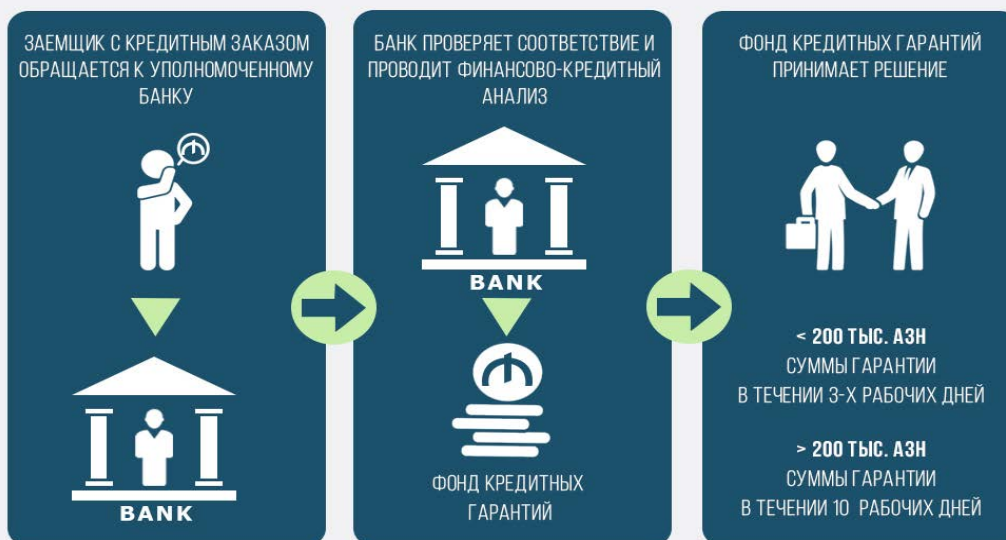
ЗАЕМЩИК С КРЕДИТНЫМ ЗАКАЗОМ ОБРАЩАЕТСЯ К УПОЛНОМОЧЕННОМУ БАНКУ

BANK

БАНК ПРОВЕРЯЕТ СООТВЕТСТВИЕ И ПРОВОДИТ ФИНАНСОВО-КРЕДИТНЫЙ АНАЛИЗ

BANK

ФОНД КРЕДИТНЫХ ГАРАНТИЙ

ФОНД КРЕДИТНЫХ ГАРАНТИЙ ПРИНИМАЕТ РЕШЕНИЕ

< 200 ТЫС. АЗН
СУММЫ ГАРАНТИИ
В ТЕЧЕНИИ 3-Х РАБОЧИХ ДНЕЙ

> 200 ТЫС. АЗН
СУММЫ ГАРАНТИИ
В ТЕЧЕНИИ 10 РАБОЧИХ ДНЕЙ